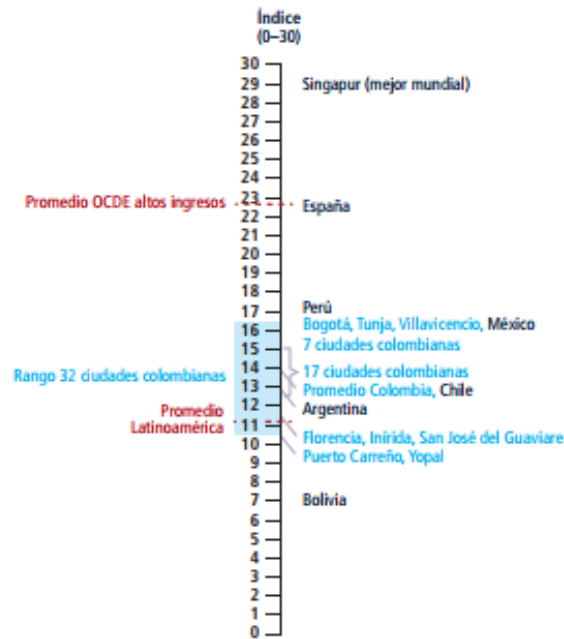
Índice
(0–30)

30
29 Singapur (mejor mundial)
28
27
26
25
24
23
Promedio OCDE altos ingresos
22 España
21
20
19
18
17 Perú
16 Bogotá, Tunja, Villavicencio, México
15 7 ciudades colombianas
14
Rango 32 ciudades colombianas
17 ciudades colombianas
13 Promedio Colombia, Chile
12 Argentina
Promedio Latinoamérica
11
Florencia, Inírida, San José del Guaviare
10
9 Puerto Carreño, Yopal
8
7 Bolivia
6
5
4
3
2
1
0